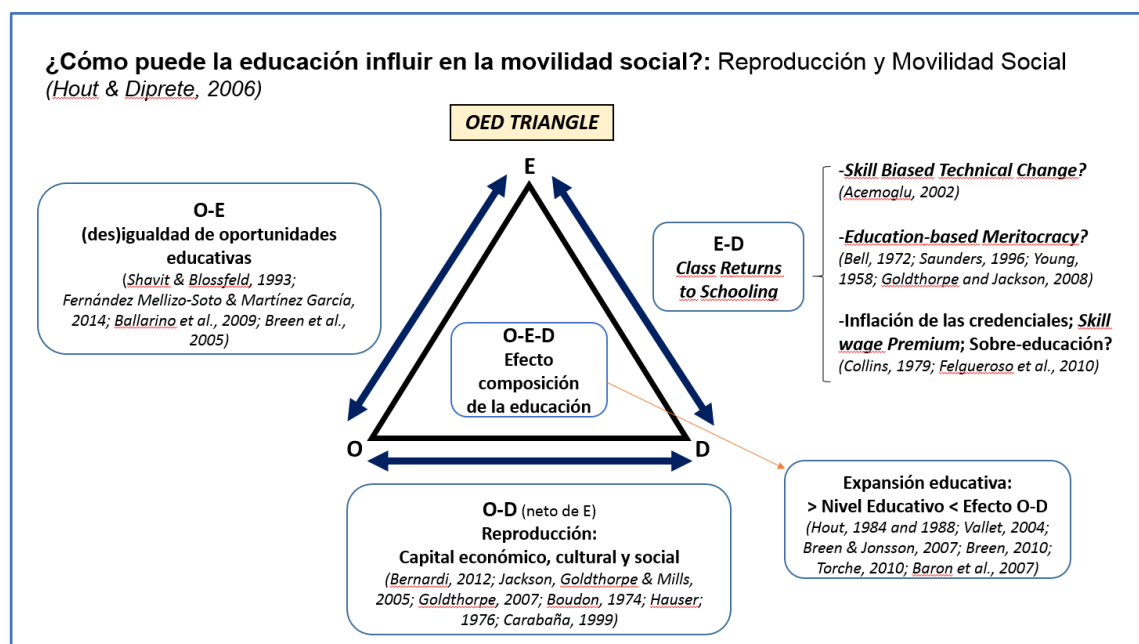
**¿Cómo puede la educación influir en la movilidad social?:** Reproducción y Movilidad Social
*(Hout & Diprete, 2006)*

*OED TRIANGLE*

E

O

D

**O-E**
**(des)igualdad de oportunidades educativas**
*(Shavit & Blossfeld, 1993; Fernández Mellizo-Soto & Martínez García, 2014; Ballarino et al., 2009; Breen et al., 2005)*

**O-E-D**
**Efecto composición de la educación**

**E-D**
***Class Returns to Schooling***

-***Skill Biased Technical Change?***
*(Acemoglu, 2002)*

-***Education-based Meritocracy?***
*(Bell, 1972; Saunders, 1996; Young, 1958; Goldthorpe and Jackson, 2008)*

**-Inflación de las credenciales; *Skill wage Premium*; Sobre-educación?**
*(Collins, 1979; Felgueroso et al., 2010)*

**O-D** (neto de E)
**Reproducción:**
**Capital económico, cultural y social**
*(Bernardi, 2012; Jackson, Goldthorpe & Mills, 2005; Goldthorpe, 2007; Boudon, 1974; Hauser; 1976; Carabaña, 1999)*

**Expansión educativa:**
**> Nivel Educativo < Efecto O-D**
*(Hout, 1984 and 1988; Vallet, 2004; Breen & Jonsson, 2007; Breen, 2010; Torche, 2010; Baron et al., 2007)*